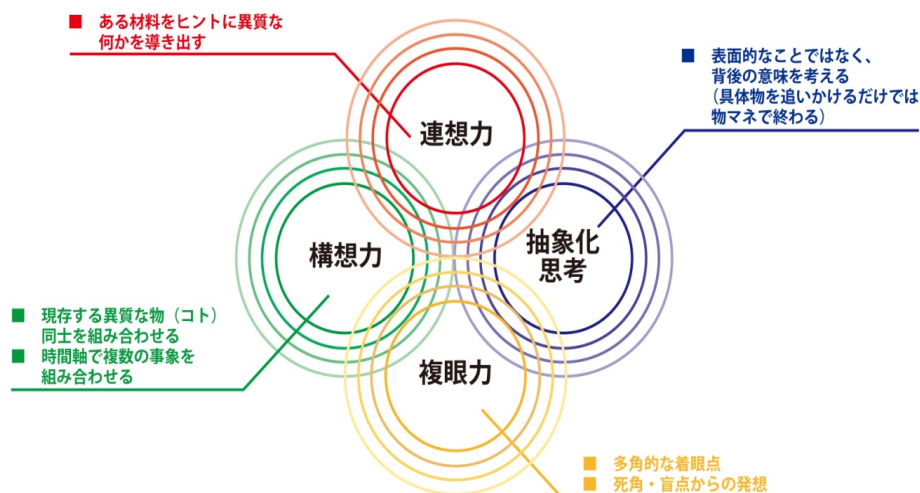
■ ある材料をヒントに異質な何かを導き出す

■ 表面的なことではなく、背後の意味を考える（具体物を追いかけるだけでは物マネで終わる）

連想力

構想力

抽象化思考

複眼力

■ 現存する異質な物（コト）同士を組み合わせる
■ 時間軸で複数の事象を組み合わせる

■ 多角的な着眼点
■ 死角・盲点からの発想